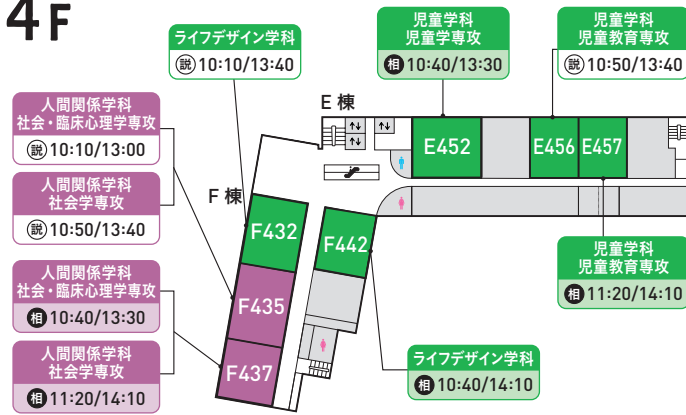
4F

ライフデザイン学科
㊦10:10/13:40

児童学科
児童学専攻
相 10:40/13:30

児童学科
児童教育専攻
㊦10:50/13:40

人間関係学科
社会・臨床心理学専攻
㊦10:10/13:00

人間関係学科
社会学専攻
㊦10:50/13:40

人間関係学科
社会・臨床心理学専攻
相 10:40/13:30

人間関係学科
社会学専攻
相 11:20/14:10

E 棟

E452

E456

E457

F 棟

F432

F442

F435

F437

児童学科
児童教育専攻
相 11:20/14:10

ライフデザイン学科
相 10:40/14:10